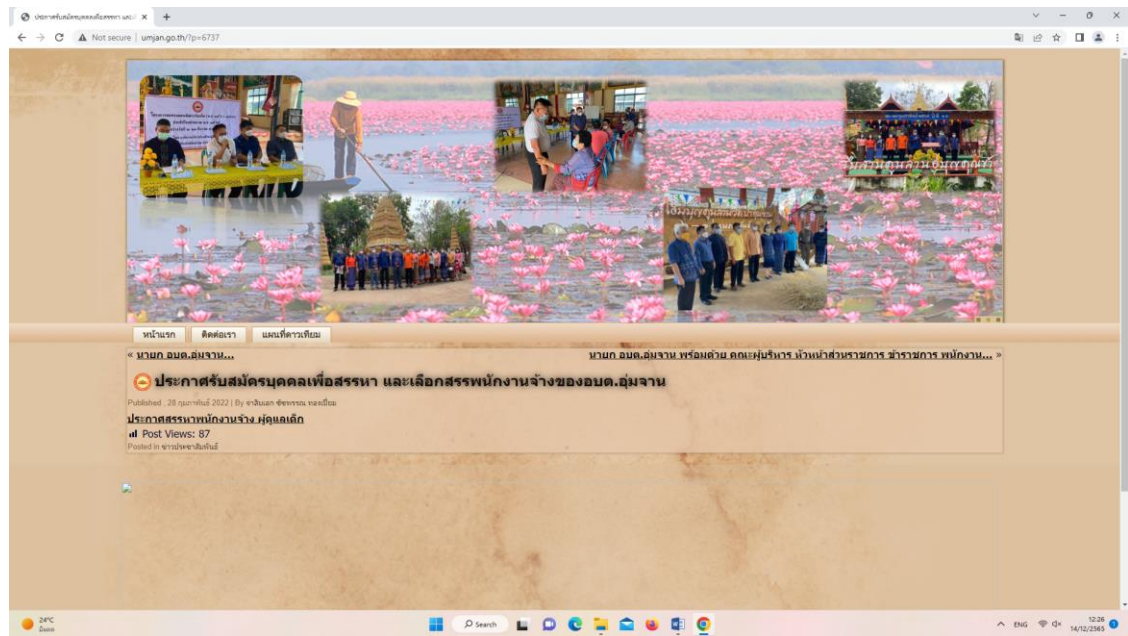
ประกาศรับสมัครบุคคลเพื่อสรรหา และเ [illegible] ×  +

← → C  ⚠ Not secure | umjan.go.th/?p=6737

หน้าแรก  ติดต่อเรา  แผนที่ดาวเทียม

« นายก อบต.อุ่มจาน...

นายก อบต.อุ่มจาน พร้อมด้วย คณะผู้บริหาร หัวหน้าส่วนราชการ ข้าราชการ พนักงาน... »

ประกาศรับสมัครบุคคลเพื่อสรรหา และเลือกสรรพนักงานจ้างของอบต.อุ่มจาน

Published 28 กุมภาพันธ์ 2022 | By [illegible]

ประกาศสรรหาพนักงานจ้าง ผู้ดูแลเด็ก

Post Views: 87

Posted in ข่าวประชาสัมพันธ์

24°C

Search

ENG  12:26  14/12/2565